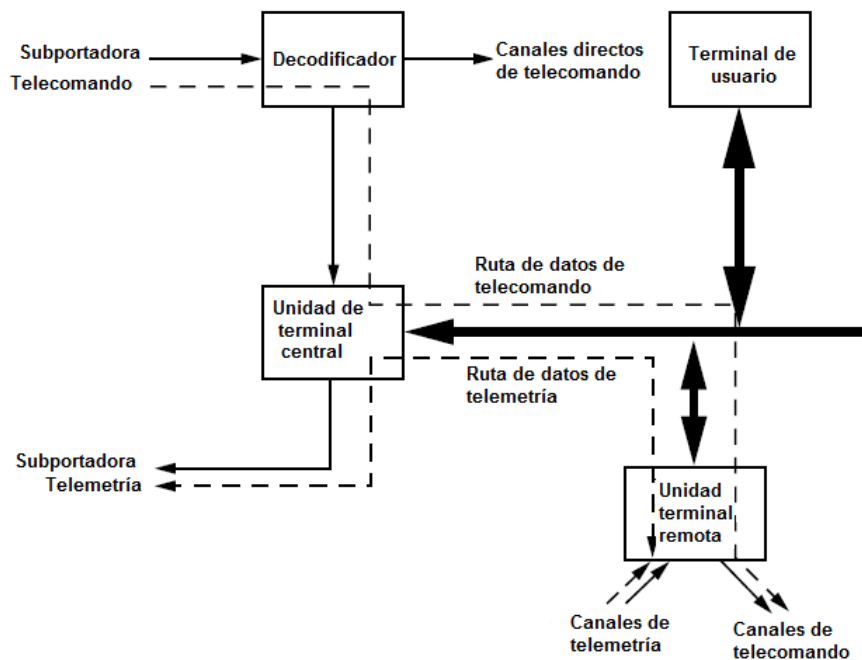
Subportadora
Telecomando

Decodificador

Canales directos de telecomando

Terminal de usuario

Ruta de datos de telecomando

Unidad de terminal central

Ruta de datos de telemetría

Subportadora
Telemetría

Unidad terminal remota

Canales de telemetría

Canales de telecomando